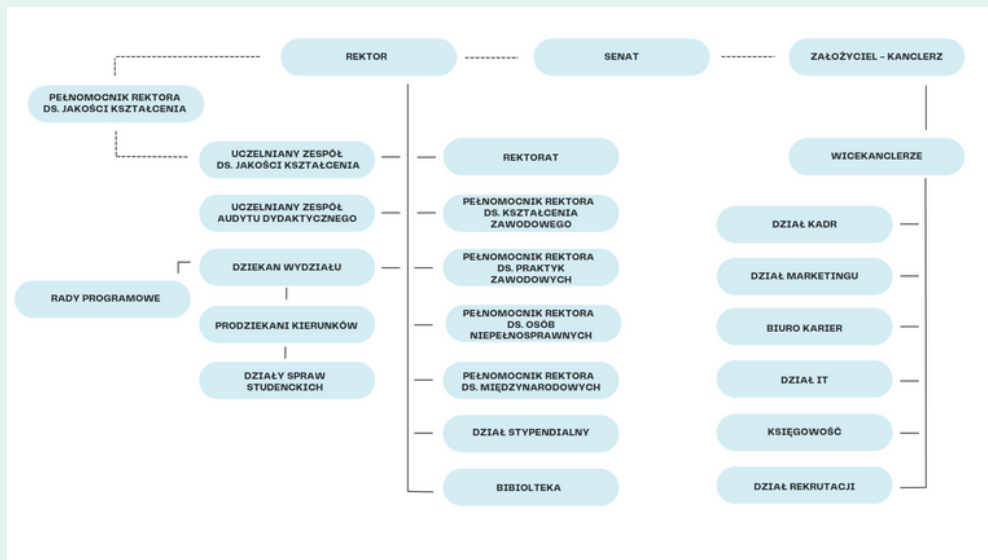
REKTOR

SENAT

ZAŁOŻYCIEL - KANCLERZ

PEŁNOMOCNIK REKTORA DS. JAKOŚCI KSZTAŁCENIA

UCZELNIANY ZESPÓŁ DS. JAKOŚCI KSZTAŁCENIA

UCZELNIANY ZESPÓŁ AUDYTU DYDAKTYCZNEGO

DZIEKAN WYDZIAŁU

RADY PROGRAMOWE

PRODZIEKANI KIERUNKÓW

DZIAŁY SPRAW STUDENCKICH

REKTORAT

PEŁNOMOCNIK REKTORA DS. KSZTAŁCENIA ZAWODOWEGO

PEŁNOMOCNIK REKTORA DS. PRAKTYK ZAWODOWYCH

PEŁNOMOCNIK REKTORA DS. OSÓB NIEPEŁNOSPRAWNYCH

PEŁNOMOCNIK REKTORA DS. MIĘDZYNARODOWYCH

DZIAŁ STYPENDIALNY

BIBIOLTEKA

WICEKANCLERZE

DZIAŁ KADR

DZIAŁ MARKETINGU

BIURO KARIER

DZIAŁ IT

KSIĘGOWOŚĆ

DZIAŁ REKRUTACJI